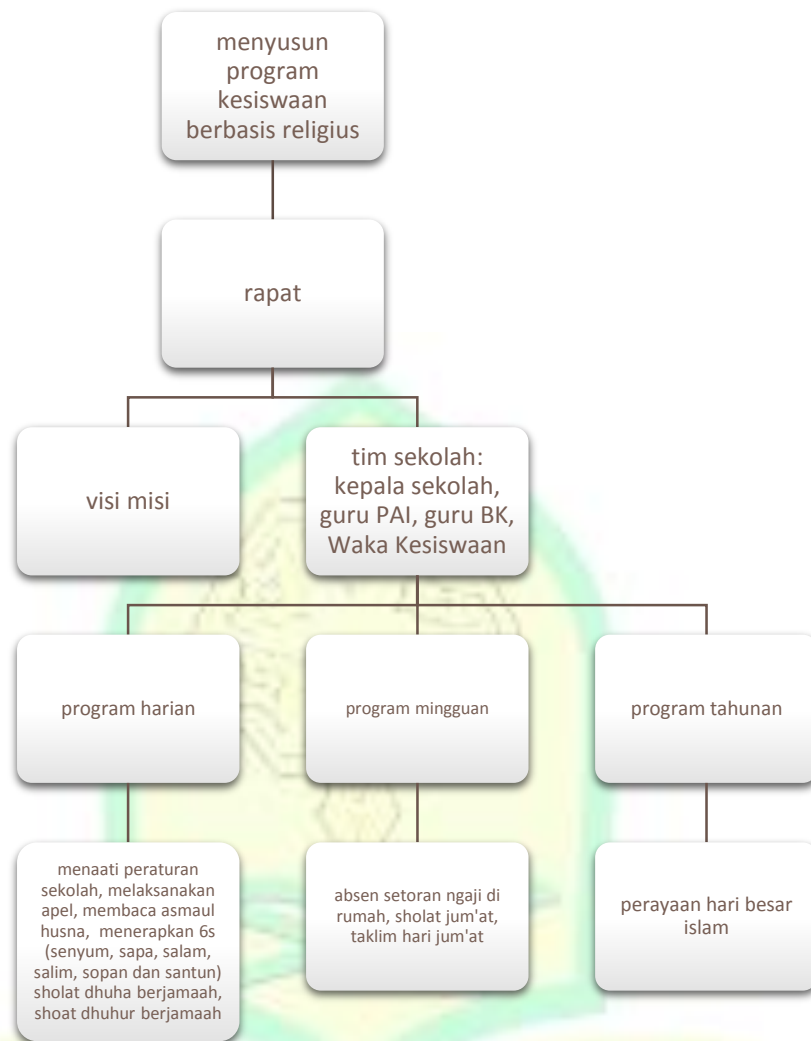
menyusun program kesiswaan berbasis religius

rapat

visi misi

tim sekolah: kepala sekolah, guru PAI, guru BK, Waka Kesiswaan

program harian

program mingguan

program tahunan

menaati peraturan sekolah, melaksanakan apel, membaca asmaul husna, menerapkan 6s (senyum, sapa, salam, salim, sopan dan santun) sholat dhuha berjamaah, shoat dhuhur berjamaah

absen setoran ngaji di rumah, sholat jum'at, taklim hari jum'at

perayaan hari besar islam